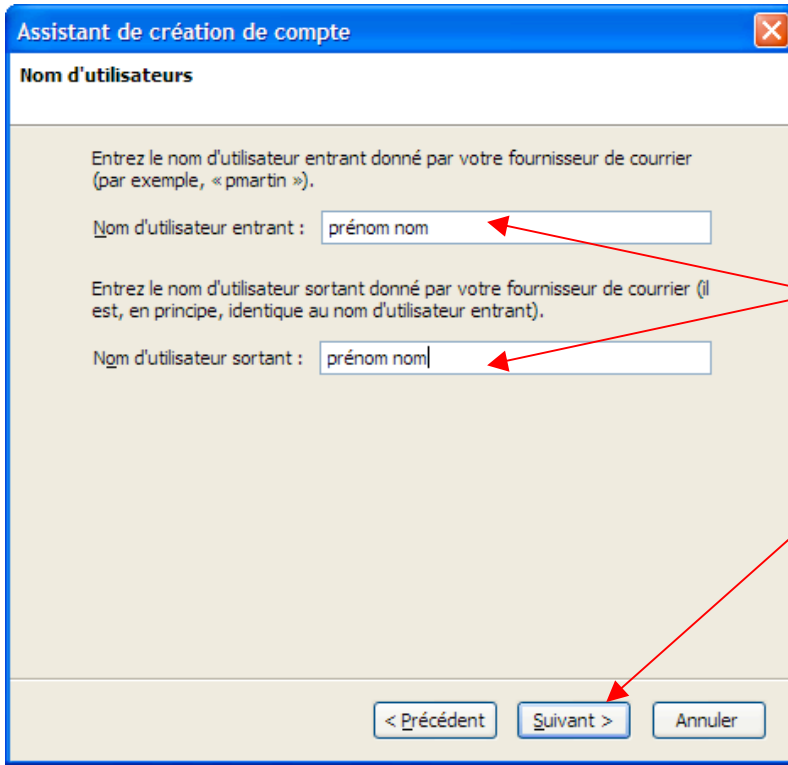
Assistant de création de compte

Nom d'utilisateurs

Entrez le nom d'utilisateur entrant donné par votre fournisseur de courrier (par exemple, « pmartin »).

Nom d'utilisateur entrant : prénom nom

Entrez le nom d'utilisateur sortant donné par votre fournisseur de courrier (il est, en principe, identique au nom d'utilisateur entrant).

Nom d'utilisateur sortant : prénom nom

< Précédent
Suivant >
Annuler